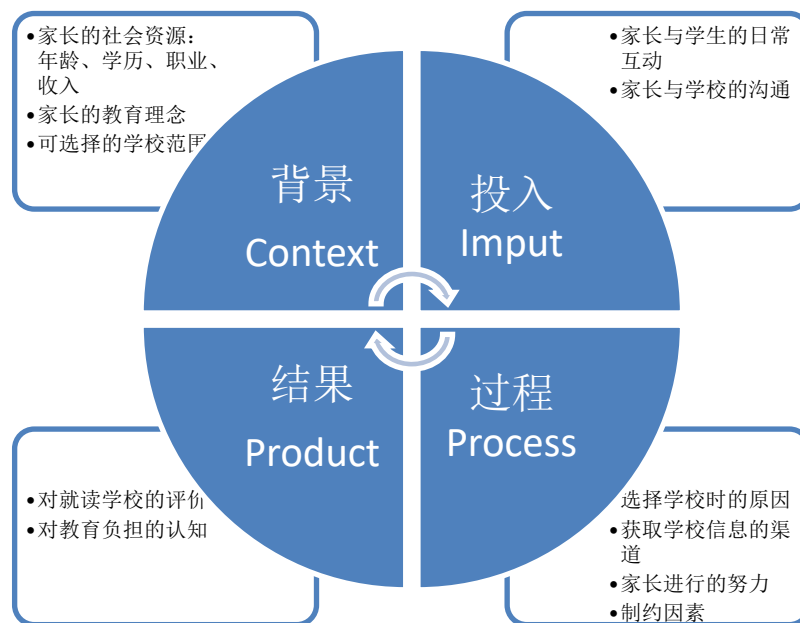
•家长的社会资源：年龄、学历、职业、收入
•家长的教育理念
•可选择的学校范围

•家长与学生的日常互动
•家长与学校的沟通

背景
Context

投入
Imput

结果
Product

过程
Process

•对就读学校的评价
•对教育负担的认知

选择学校时的原因
•获取学校信息的渠道
•家长进行的努力
•制约因素